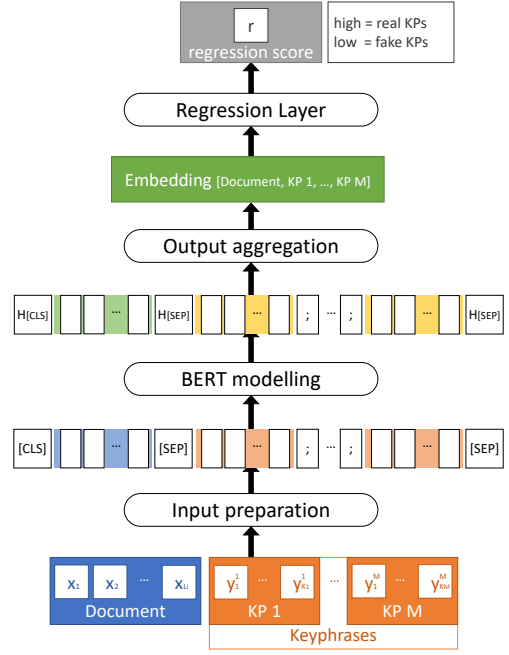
r
regression score
high = real KPs
low = fake KPs

Regression Layer

Embedding [Document, KP 1, ..., KP M]

Output aggregation

$H_{[CLS]}$ ... $H_{[SEP]}$ ... ; ... ; ... $H_{[SEP]}$

BERT modelling

[CLS] ... [SEP] ... ; ... ; ... [SEP]

Input preparation

$x_1$ $x_2$ ... $x_{L_i}$
Document

$y_1^1$ ... $y_{K_1}^1$
KP 1
...
$y_1^M$ ... $y_{K_M}^M$
KP M
Keyphrases